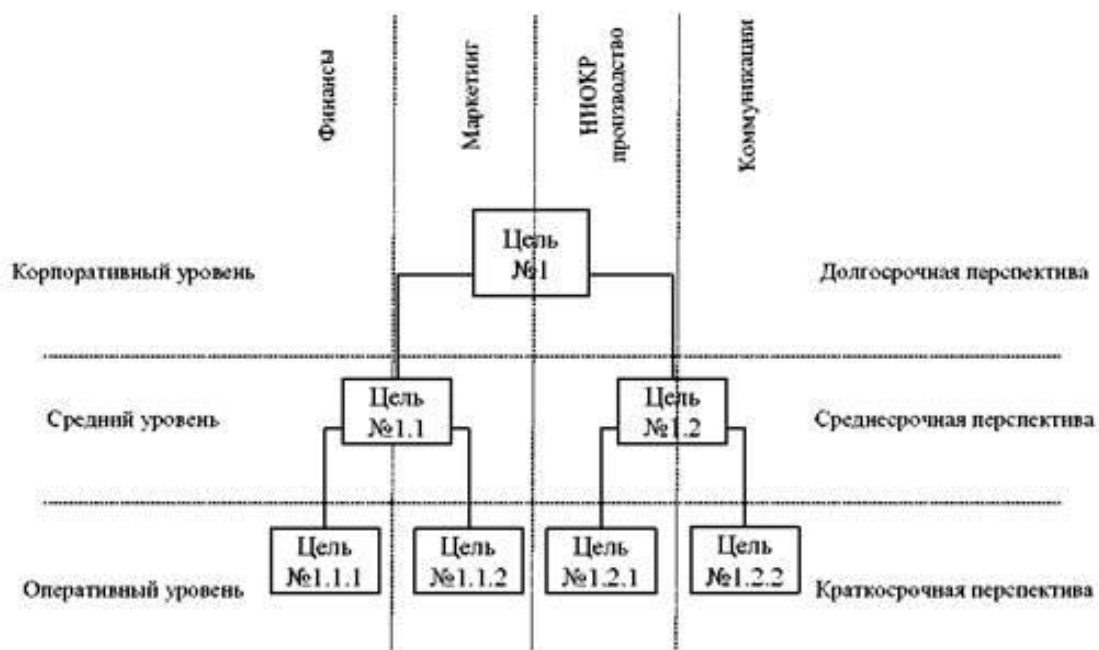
Финансы
Маркетинг
НИОКР производство
Коммуникации

Корпоративный уровень
Цель №1
Долгосрочная перспектива

Средний уровень
Цель №1.1
Цель №1.2
Среднесрочная перспектива

Оперативный уровень
Цель №1.1.1
Цель №1.1.2
Цель №1.2.1
Цель №1.2.2
Краткосрочная перспектива